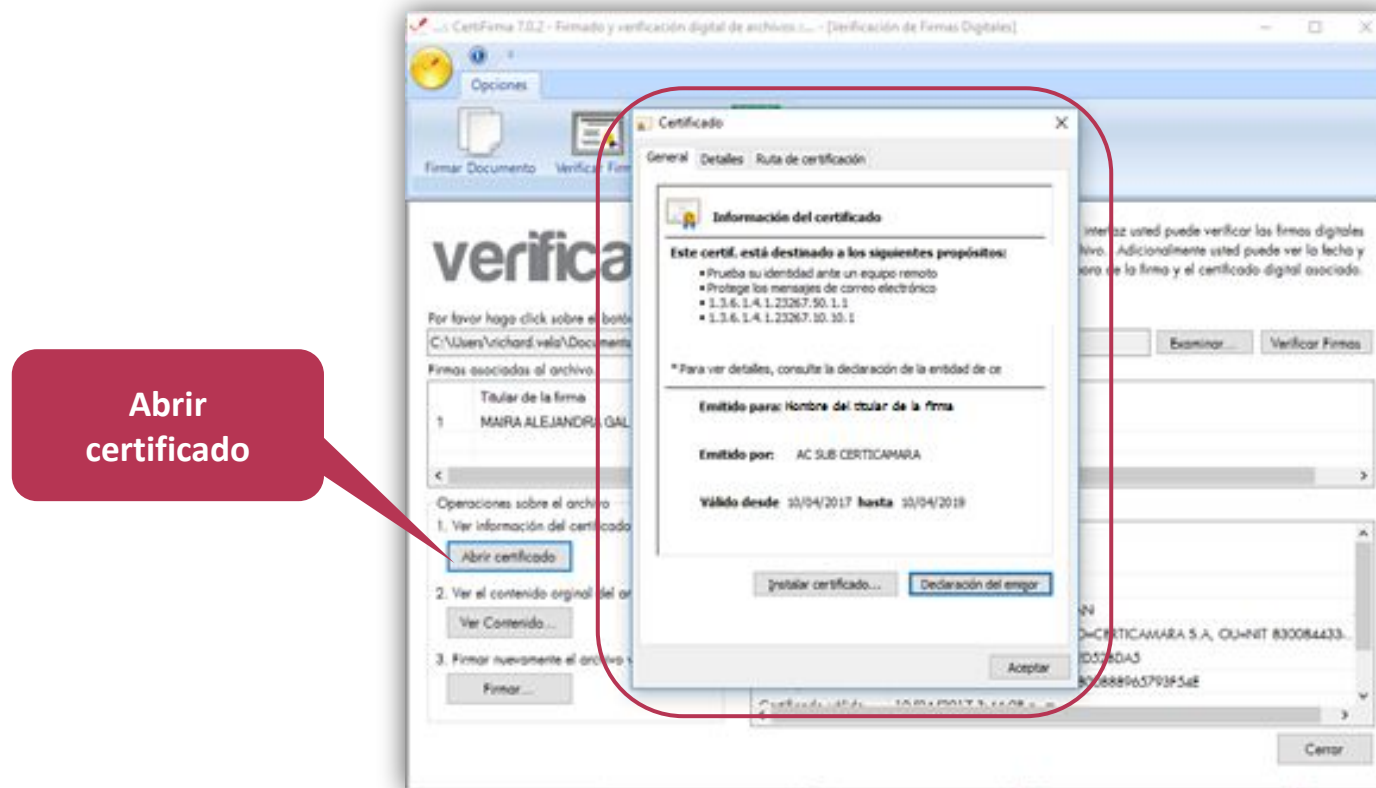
Abrir certificado

.:: CertiFirma 7.0.2 - Firmado y verificación digital de archivos ::. - [Verificación de Firmas Digitales]

Opciones

Firmar Documento

Verificar Firm

verifica

interfaz usted puede verificar las firmas digitales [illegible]ivo. Adicionalmente usted puede ver la fecha y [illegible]ora de la firma y el certificado digital asociado.

Por favor haga click sobre el botó

C:\Users\richard.vela\Documenta

Examinar...

Verificar Firmas

Firmas asociadas al archivo.

| | Titular de la firma |
|---|---|
| 1 | MAIRA ALEJANDRA GAL |

Operaciones sobre el archivo

1. Ver información del certificado

Abrir certificado

2. Ver el contenido original del ar

Ver Contenido...

3. Firmar nuevamente el archivo

Firmar...

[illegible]AN

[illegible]O=CERTICAMARA S.A, OU=NIT 830084433-

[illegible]D5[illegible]DA5

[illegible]0888965793F5dE

Certificado válido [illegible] 10/04/2017 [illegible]

Cerrar

Certificado

General Detalles Ruta de certificación

Información del certificado

Este certif. está destinado a los siguientes propósitos:

• Prueba su identidad ante un equipo remoto
• Protege los mensajes de correo electrónico
• 1.3.6.1.4.1.23267.50.1.1
• 1.3.6.1.4.1.23267.10.10.1

* Para ver detalles, consulte la declaración de la entidad de ce

Emitido para: Nombre del titular de la firma

Emitido por: AC SUB CERTICAMARA

Válido desde 10/04/2017 hasta 10/04/2019

Instalar certificado...

Declaración del emisor

Aceptar